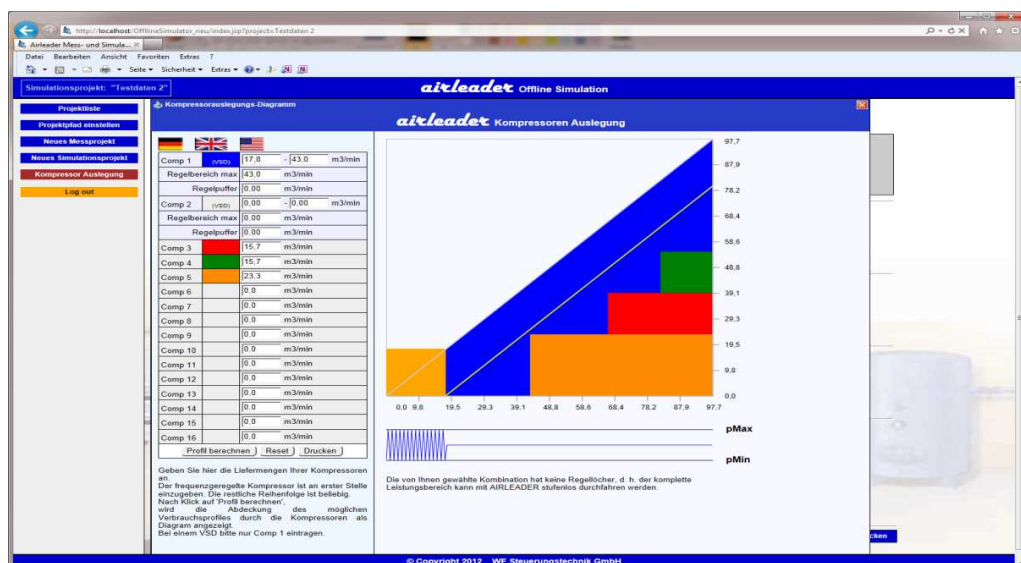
http://localhost/OfflineSimulator_neu/index.jsp?project=Testdaten 2

Airleader Mess- und Simula... ×

Datei Bearbeiten Ansicht Favoriten Extras ?

Seite ▾ Sicherheit ▾ Extras ▾

Simulationsprojekt: "Testdaten 2"

airleader Offline Simulation

Projektliste
Projektpfad einstellen
Neues Messprojekt
Neues Simulationsprojekt
Kompressor Auslegung
Log out

Kompressorauslegungs-Diagramm

airleader Kompressoren Auslegung

| | | | |
|---|---|---|---|
| Comp 1 | (VSD) | 17,8 - 43,0 | m3/min |
| Regelbereich max | | 43,0 | m3/min |
| Regelpuffer | | 0,00 | m3/min |
| Comp 2 | (VSD) | 0,00 - 0,00 | m3/min |
| Regelbereich max | | 0,00 | m3/min |
| Regelpuffer | | 0,00 | m3/min |
| Comp 3 | | 15,7 | m3/min |
| Comp 4 | | 15,7 | m3/min |
| Comp 5 | | 23,3 | m3/min |
| Comp 6 | | 0,0 | m3/min |
| Comp 7 | | 0,0 | m3/min |
| Comp 8 | | 0,0 | m3/min |
| Comp 9 | | 0,0 | m3/min |
| Comp 10 | | 0,0 | m3/min |
| Comp 11 | | 0,0 | m3/min |
| Comp 12 | | 0,0 | m3/min |
| Comp 13 | | 0,0 | m3/min |
| Comp 14 | | 0,0 | m3/min |
| Comp 15 | | 0,0 | m3/min |
| Comp 16 | | 0,0 | m3/min |

Profil berechnen Reset Drucken

Geben Sie hier die Liefermengen Ihrer Kompressoren an.
Der frequenzgeregelte Kompressor ist an erster Stelle einzugeben. Die restliche Reihenfolge ist beliebig.
Nach Klick auf 'Profil berechnen', wird die Abdeckung des möglichen Verbrauchsprofiles durch die Kompressoren als Diagram angezeigt.
Bei einem VSD bitte nur Comp 1 eintragen.

97,7
87,9
78,2
68,4
58,6
48,8
39,1
29,3
19,5
9,8
0,0

0,0 9,8 19,5 29,3 39,1 48,8 58,6 68,4 78,2 87,9 97,7

pMax
pMin

Die von Ihnen gewählte Kombination hat keine Regellöcher, d. h. der komplette Leistungsbereich kann mit AIRLEADER stufenlos durchfahren werden.

cken

© Copyright 2012 WF Steuerungstechnik GmbH